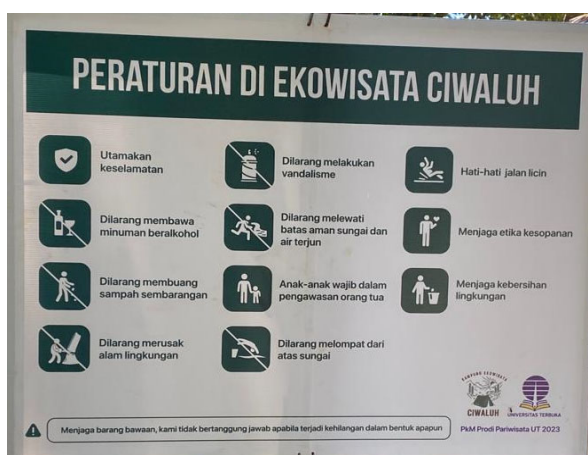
PERATURAN DI EKOWISATA CIWALUH

Utamakan keselamatan

Dilarang melakukan vandalisme

Hati-hati jalan licin

Dilarang membawa minuman beralkohol

Dilarang melewati batas aman sungai dan air terjun

Menjaga etika kesopanan

Dilarang membuang sampah sembarangan

Anak-anak wajib dalam pengawasan orang tua

Menjaga kebersihan lingkungan

Dilarang merusak alam lingkungan

Dilarang melompat dari atas sungai

Menjaga barang bawaan, kami tidak bertanggung jawab apabila terjadi kehilangan dalam bentuk apapun

CIWALUH

UNIVERSITAS TERBUKA

PkM Prodi Pariwisata UT 2023